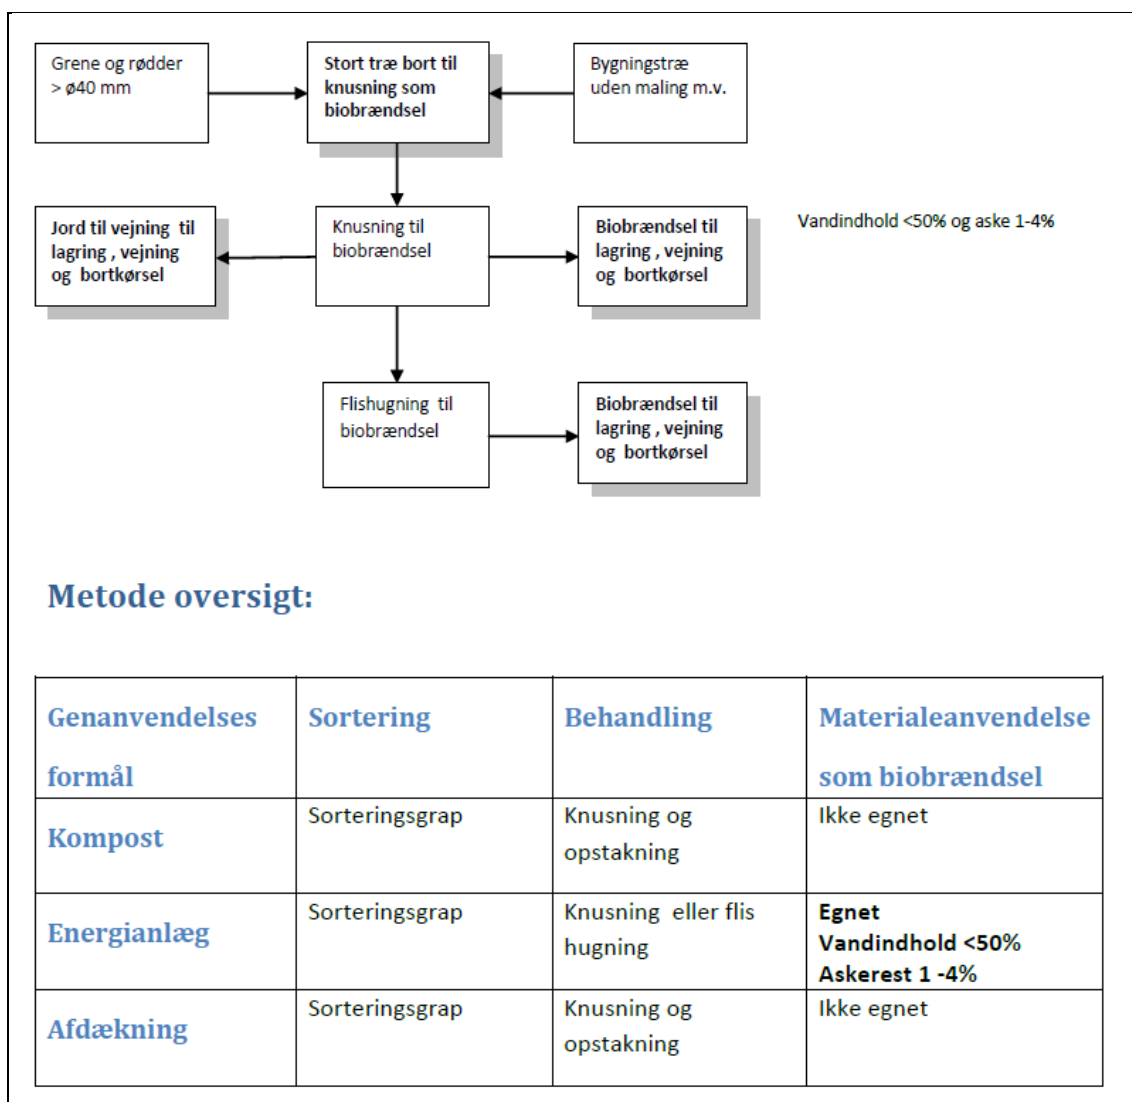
Grene og rødder > ø40 mm

Stort træ bort til knusning som biobrændsel

Bygningstræ uden maling m.v.

Jord til vejning til lagring , vejning og bortkørsel

Knusning til biobrændsel

Biobrændsel til lagring , vejning og bortkørsel

Vandindhold <50% og aske 1-4%

Flishugning til biobrændsel

Biobrændsel til lagring , vejning og bortkørsel

Metode oversigt:

| Genanvendelses formål | Sortering | Behandling | Materialeanvendelse som biobrændsel |
|---|---|---|---|
| Kompost | Sorteringsgrap | Knusning og opstakning | Ikke egnet |
| Energianlæg | Sorteringsgrap | Knusning eller flis hugning | Egnet Vandindhold <50% Askerest 1 -4% |
| Afdækning | Sorteringsgrap | Knusning og opstakning | Ikke egnet |